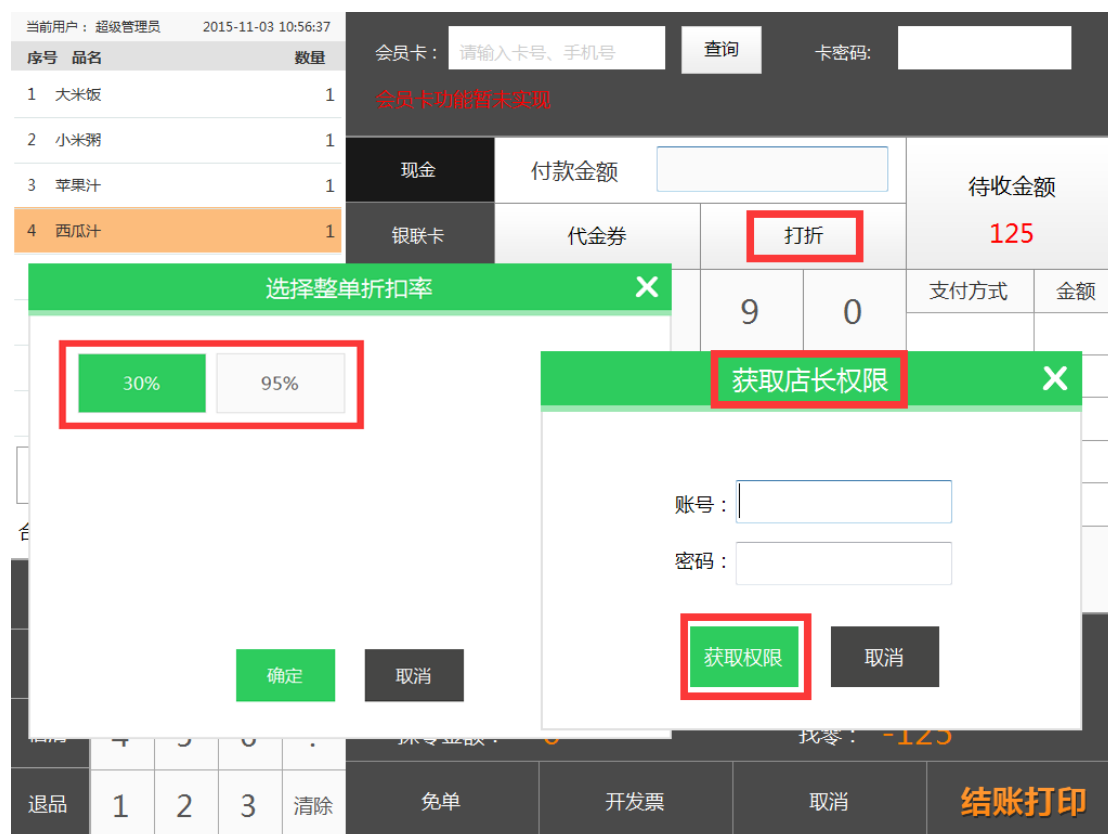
当前用户： 超级管理员 2015-11-03 10:56:37

| 序号 | 品名 | 数量 |
|---|---|---|
| 1 | 大米饭 | 1 |
| 2 | 小米粥 | 1 |
| 3 | 苹果汁 | 1 |
| 4 | 西瓜汁 | 1 |

会员卡： 请输入卡号、手机号 查询 卡密码:

会员卡功能暂未实现

现金 付款金额

银联卡 代金券 打折

待收金额
125

9 0

支付方式 金额

选择整单折扣率

30% 95%

确定 取消

获取店长权限

账号：

密码：

获取权限 取消

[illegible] 4 5 6 . 抹零金额： 0 找零： -125

退品 1 2 3 清除

免单 开发票 取消 结账打印